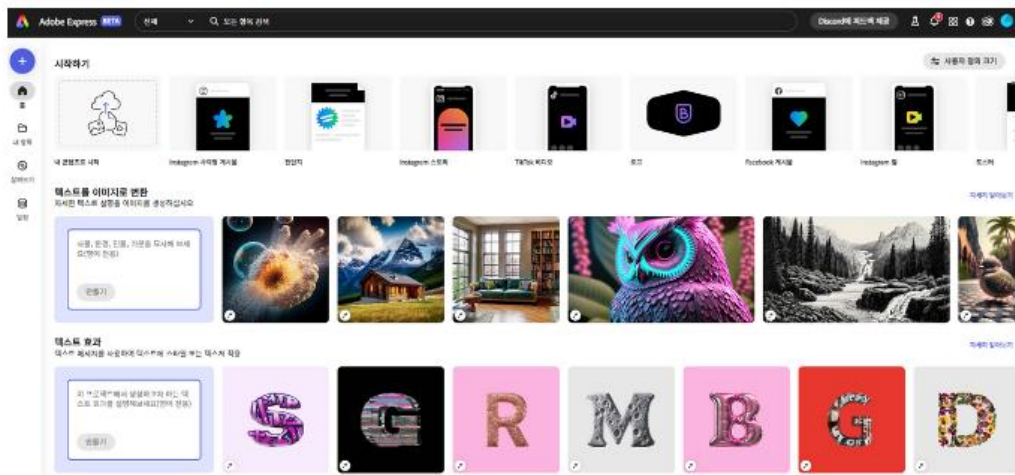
Adobe Express BETA
전체
모든 항목 검색
Discord에 피드백 제공
홈
내 항목
라이브러리
일정
시작하기
사용자 정의 크기
내 콘텐츠로 시작
Instagram 정사각형 게시물
전단지
Instagram 스토리
TikTok 비디오
로고
Facebook 게시물
Instagram 릴
포스터
텍스트를 이미지로 변환
자세한 텍스트 설명을 이미지로 생성하십시오
자세히 알아보기
사물, 환경, 인물, 기분을 묘사해 보세요(영어 전용)
만들기
텍스트 효과
텍스트 메시지를 사용하여 텍스트에 스타일 있는 텍스처 적용
자세히 알아보기
이 텍스트에서 설명하고자 하는 텍스트 효과를 설명하세요(영어 전용)
만들기
S
G
R
M
B
G
D